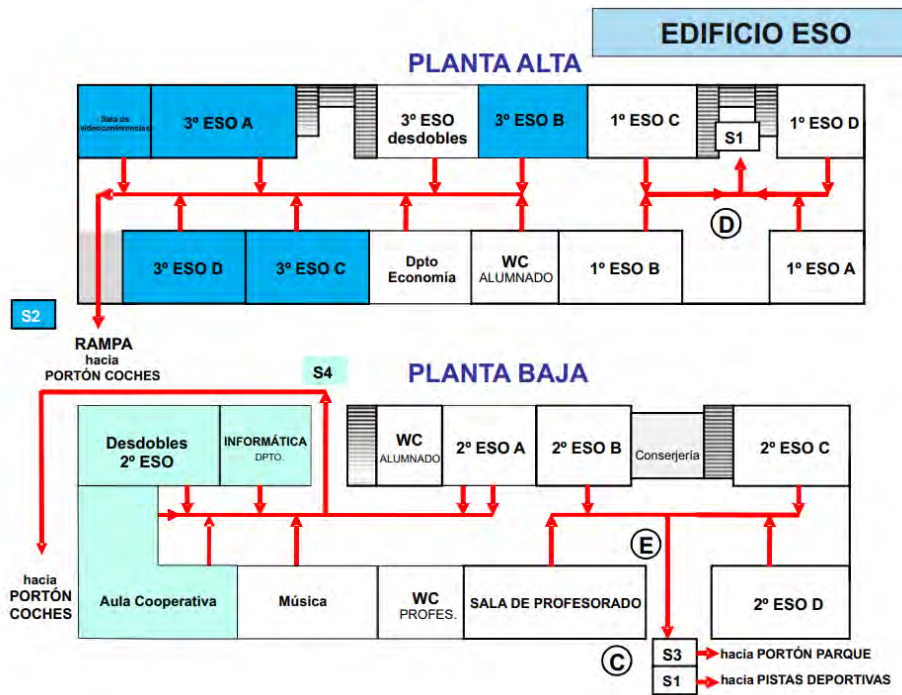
EDIFICIO ESO

PLANTA ALTA

Sala de videoconferencias

3º ESO A

3º ESO desdobles

3º ESO B

1º ESO C

S1

1º ESO D

D

3º ESO D

3º ESO C

Dpto Economía

WC ALUMNADO

1º ESO B

1º ESO A

S2

RAMPA hacia PORTÓN COCHES

S4

PLANTA BAJA

Desdobles 2º ESO

INFORMÁTICA DPTO.

WC ALUMNADO

2º ESO A

2º ESO B

Conserjería

2º ESO C

E

hacia PORTÓN COCHES

Aula Cooperativa

Música

WC PROFES.

SALA DE PROFESORADO

2º ESO D

C

S3 hacia PORTÓN PARQUE

S1 hacia PISTAS DEPORTIVAS